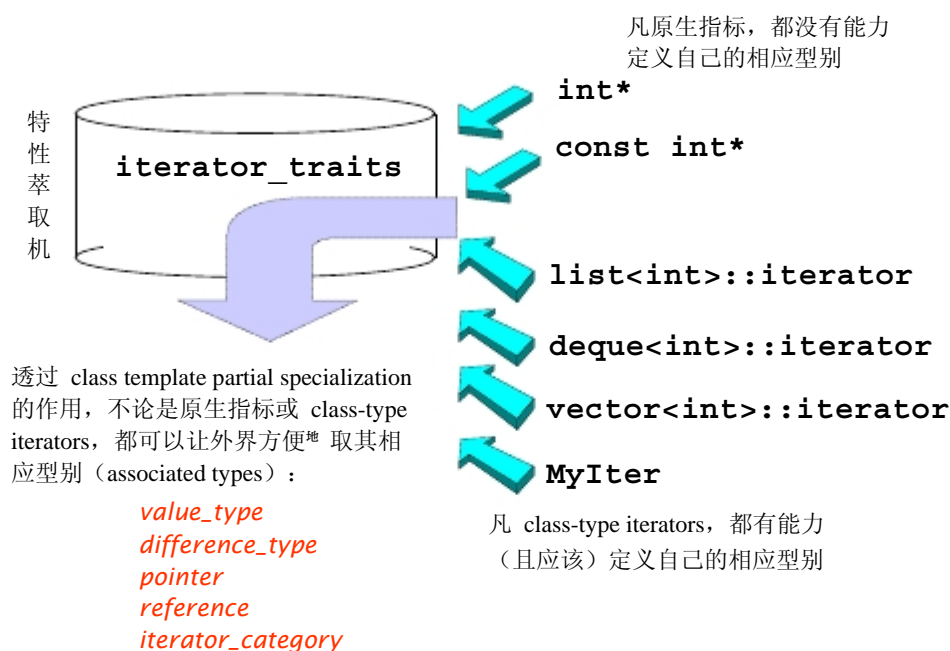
凡原生指标，都没有能力定义自己的相应型别

int*

const int*

特性萃取机

iterator_traits

list<int>::iterator

deque<int>::iterator

vector<int>::iterator

MyIter

透过 class template partial specialization 的作用，不论是原生指标或 class-type iterators，都可以让外界方便地 取其相应型别（associated types）：

value_type
difference_type
pointer
reference
iterator_category

凡 class-type iterators，都有能力（且应该）定义自己的相应型别